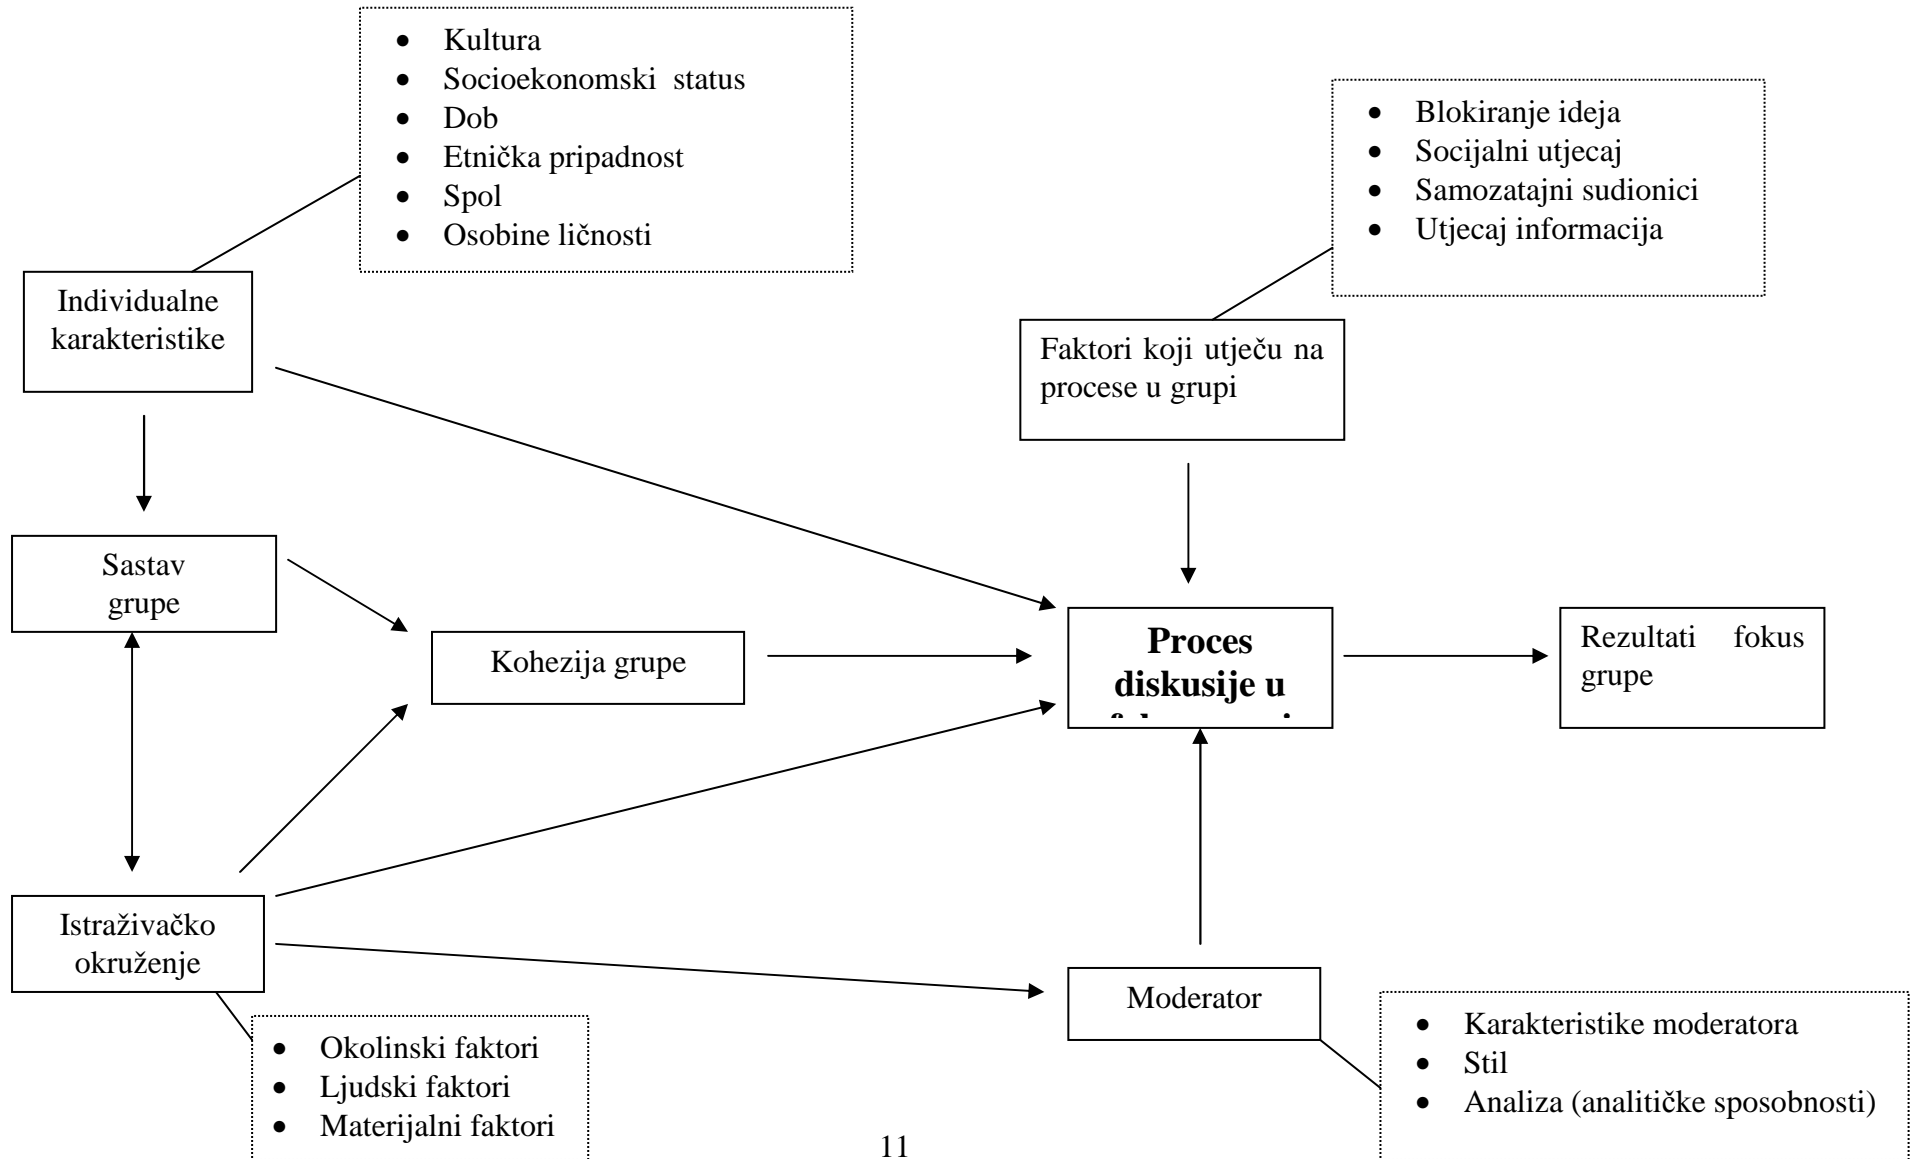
- Kultura
- Socioekonomski status
- Dob
- Etnička pripadnost
- Spol
- Osobine ličnosti

Individualne karakteristike

- Blokiranje ideja
- Socijalni utjecaj
- Samozatajni sudionici
- Utjecaj informacija

Faktori koji utječu na procese u grupi

Sastav grupe

Kohezija grupe

**Proces diskusije u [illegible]**

Rezultati fokus grupe

Istraživačko okruženje

Moderator

- Okolinski faktori
- Ljudski faktori
- Materijalni faktori

- Karakteristike moderatora
- Stil
- Analiza (analitičke sposobnosti)

11